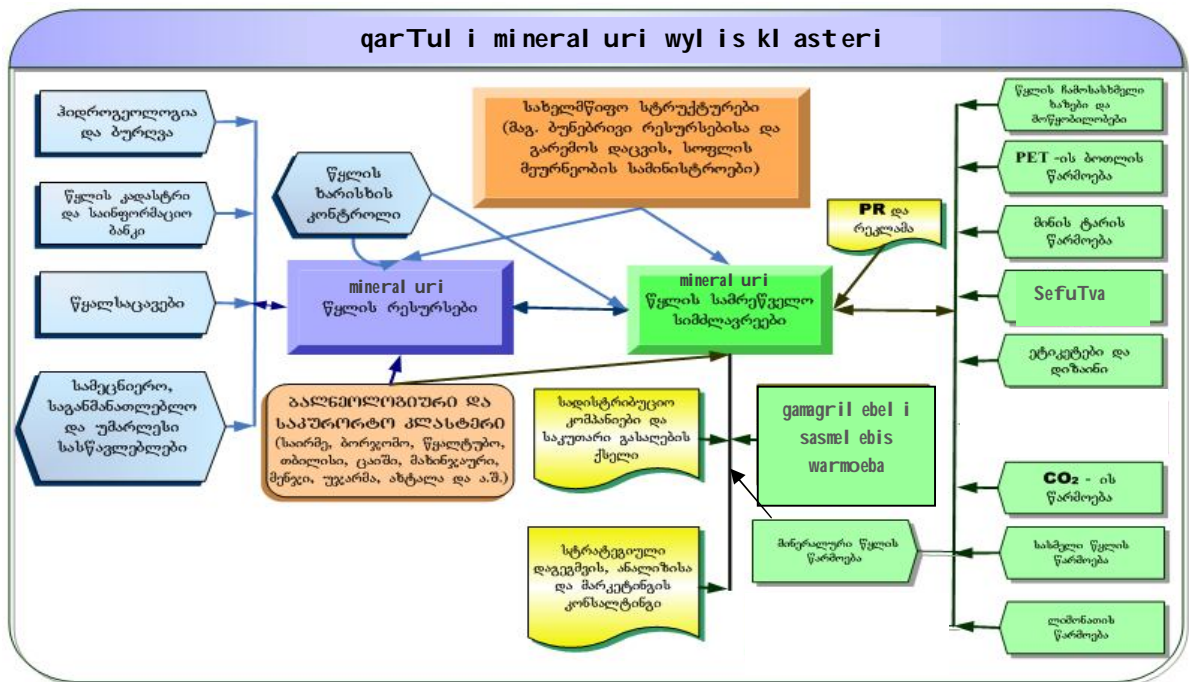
qarTul i mineral uri wyl is kl asteri

ჰიდროგეოლოგია და ბურღვა

წყლის კადასტრი და საინფორმაციო ბანკი

წყალსაცავები

სამეცნიერო, საგანმანათლებლო და უმაღლესი სასწავლებლები

წყლის ხარისხის კონტროლი

mineral uri
წყლის რესურსები

სახელმწიფო სტრუქტურები (მაგ. ბუნებრივი რესურსებისა და გარემოს დაცვის, სოფლის მეურნეობის სამინისტროები)

mineral uri
წყლის სამრეწველო სიმძლავრეები

PR და რეკლამა

ბალნეოლოგიური და საკურორტო კლასტერი (საირმე, ბორჯომი, წყალტუბო, თბილისი, ცაიში, მაჰინჯაური, მენჯი, უწერა, ახტალა და ა.შ.)

სადისტრიბუციო კომპანიები და საკუთარი გასაღების ქსელი

gamagril ebel i sasmel ebis warmoeba

სტრატეგიული დაგეგმვის, ანალიზისა და მარკეტინგის კონსალტინგი

მინერალური წყლის წარმოება

წყლის ჩამოსასხმელი ხაზები და მოწყობილობები

PET -ის ბოთლის წარმოება

მინის ტარის წარმოება

SefuTva

ეტიკეტები და დიზაინი

$CO_2$ - ის წარმოება

სახმელი წყლის წარმოება

ლიმონათის წარმოება